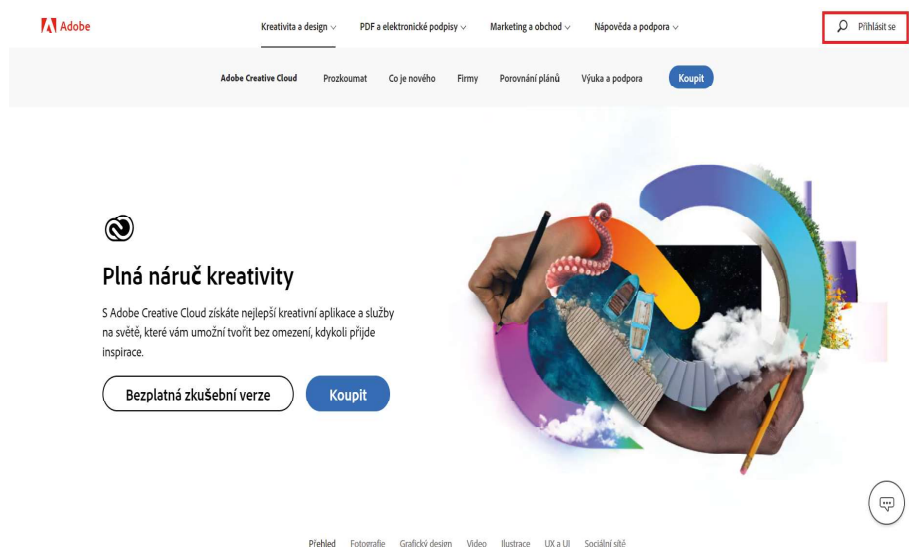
Adobe

Kreativita a design ⌵ PDF a elektronické podpisy ⌵ Marketing a obchod ⌵ Nápověda a podpora ⌵

Přihlásit se

Adobe Creative Cloud Prozkoumat Co je nového Firmy Porovnání plánů Výuka a podpora Koupit

Plná náruč kreativity

S Adobe Creative Cloud získáte nejlepší kreativní aplikace a služby na světě, které vám umožní tvořit bez omezení, kdykoli přijde inspirace.

Bezplatná zkušební verze

Koupit

Přehled Fotografie Grafický design Video Ilustrace UX a UI Sociální sítě